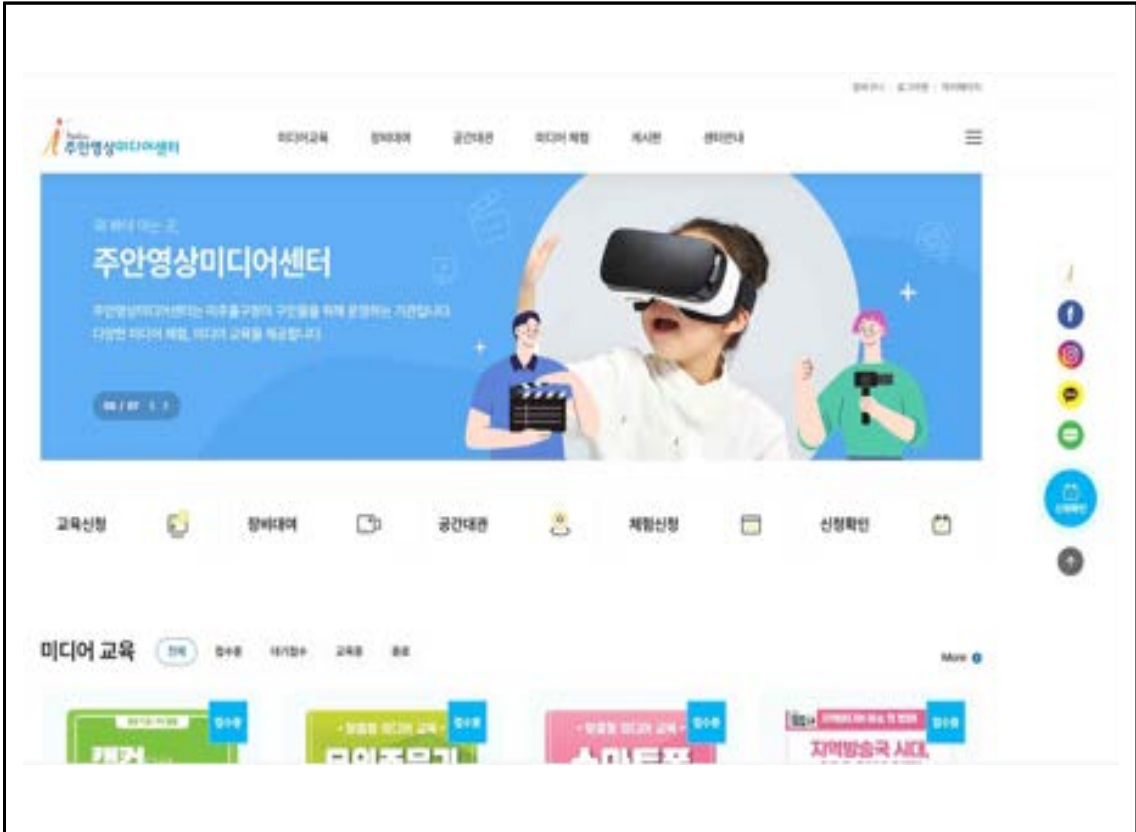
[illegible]

주안영상미디어센터

미디어교육 장비대여 공간대관 미디어 체험 게시판 센터안내

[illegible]

주안영상미디어센터

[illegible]

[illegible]

교육신청 장비대여 공간대관 체험신청 신청확인

미디어 교육 전체 접수중 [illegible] 교육중 종료

More

접수중 접수중 접수중 접수중

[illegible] 지역방송국 시대

신청확인